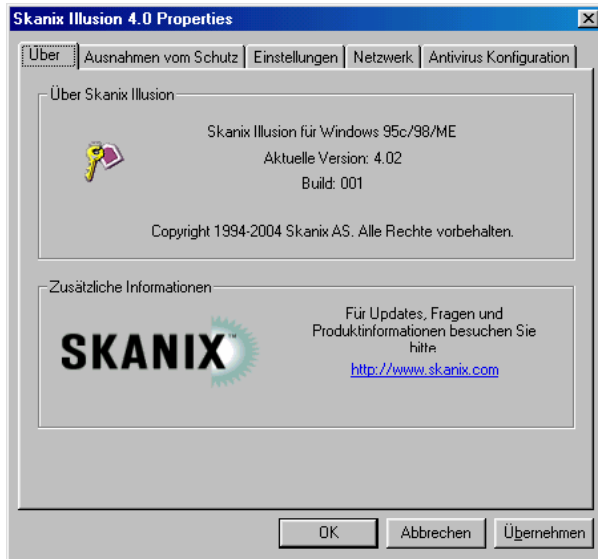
Skanix Illusion 4.0 Properties

Über | Ausnahmen vom Schutz | Einstellungen | Netzwerk | Antivirus Konfiguration

Über Skanix Illusion

Skanix Illusion für Windows 95c/98/ME

Aktuelle Version: 4.02

Build: 001

Copyright 1994-2004 Skanix AS. Alle Rechte vorbehalten.

Zusätzliche Informationen

SKANIX™

Für Updates, Fragen und Produktinformationen besuchen Sie bitte

http://www.skanix.com

OK

Abbrechen

Übernehmen